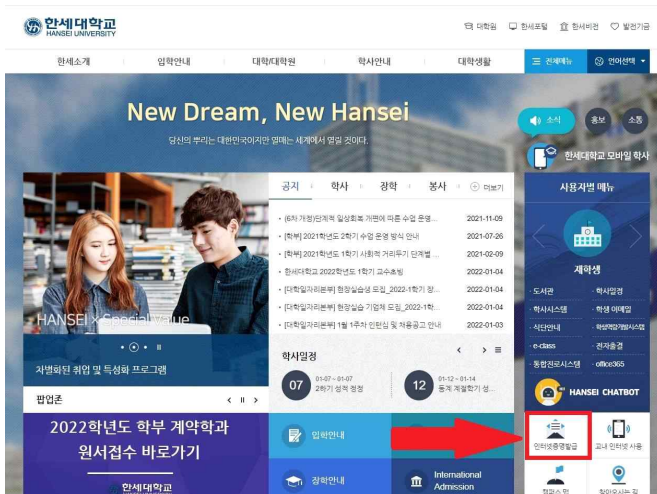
한세대학교 HANSEI UNIVERSITY

대학원 한세포털 한세비전 발전기금

한세소개 입학안내 대학/대학원 학사안내 대학생활 전체메뉴 언어선택

New Dream, New Hansei

당신의 뿌리는 대한민국이지만 열매는 세계에서 열릴 것이다.

소식 홍보 소통

한세대학교 모바일 학사

공지 학사 장학 봉사 더보기

• (6차 개정)단계적 일상회복 개편에 따른 수업 운영... 2021-11-09
• [학부] 2021학년도 2학기 수업 운영 방식 안내 2021-07-26
• [학부] 2021학년도 1학기 사회적 거리두기 단계별 ... 2021-02-09
• 한세대학교 2022학년도 1학기 교수초빙 2022-01-04
• [대학일자리본부] 현장실습생 모집_2022-1학기 장... 2022-01-04
• [대학일자리본부] 현장실습 기업체 모집_2022-1학... 2022-01-04
• [대학일자리본부] 1월 1주차 인턴십 및 채용공고 안내 2022-01-03

HANSEI × Special Value

차별화된 취업 및 특성화 프로그램

학사일정

07 01-07 ~ 01-07 2학기 성적 정정

12 01-12 ~ 01-14 동계 계절학기 성...

사용자별 메뉴

재학생

도서관 학사일정
학사시스템 학생 이메일
식단안내 학생역량관리시스템
e-class 전자출결
통합전산시스템 office365

HANSEI CHATBOT

팝업존

2022학년도 학부 계약학과 원서접수 바로가기

한세대학교

입학안내

International Admission

장학안내

인터넷증명발급 교내 인터넷 사용